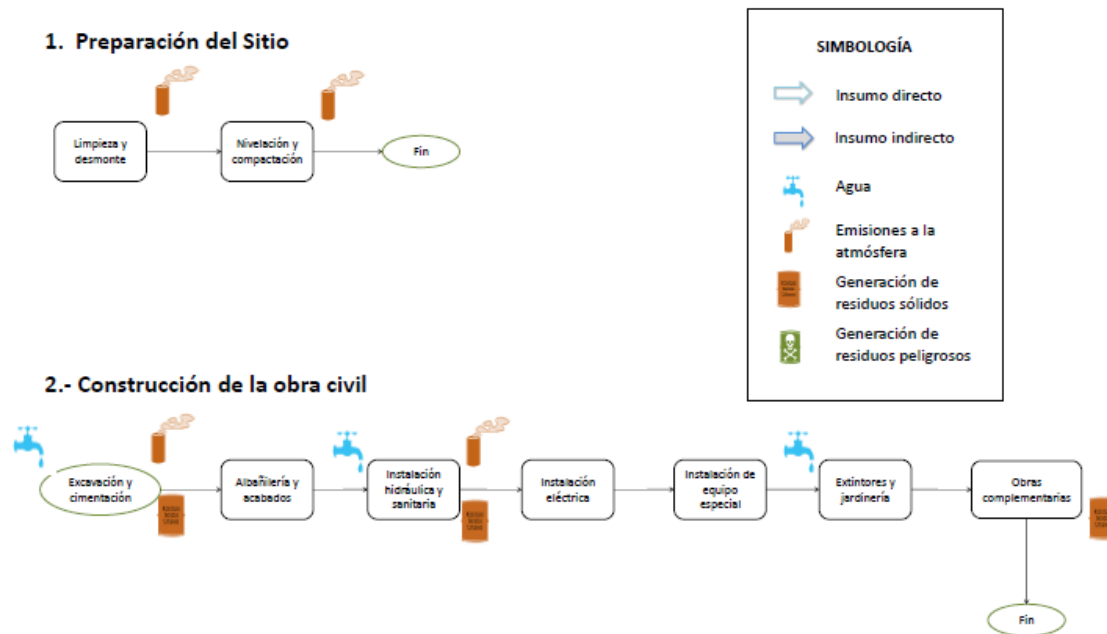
1. Preparación del Sitio

Limpieza y desmonte

Nivelación y compactación

Fin

SIMBOLOGÍA

Insumo directo

Insumo indirecto

Agua

Emisiones a la atmósfera

Generación de residuos sólidos

Generación de residuos peligrosos

2.- Construcción de la obra civil

Excavación y cimentación

Albañilería y acabados

Instalación hidráulica y sanitaria

Instalación eléctrica

Instalación de equipo especial

Extintores y jardinería

Obras complementarias

Fin